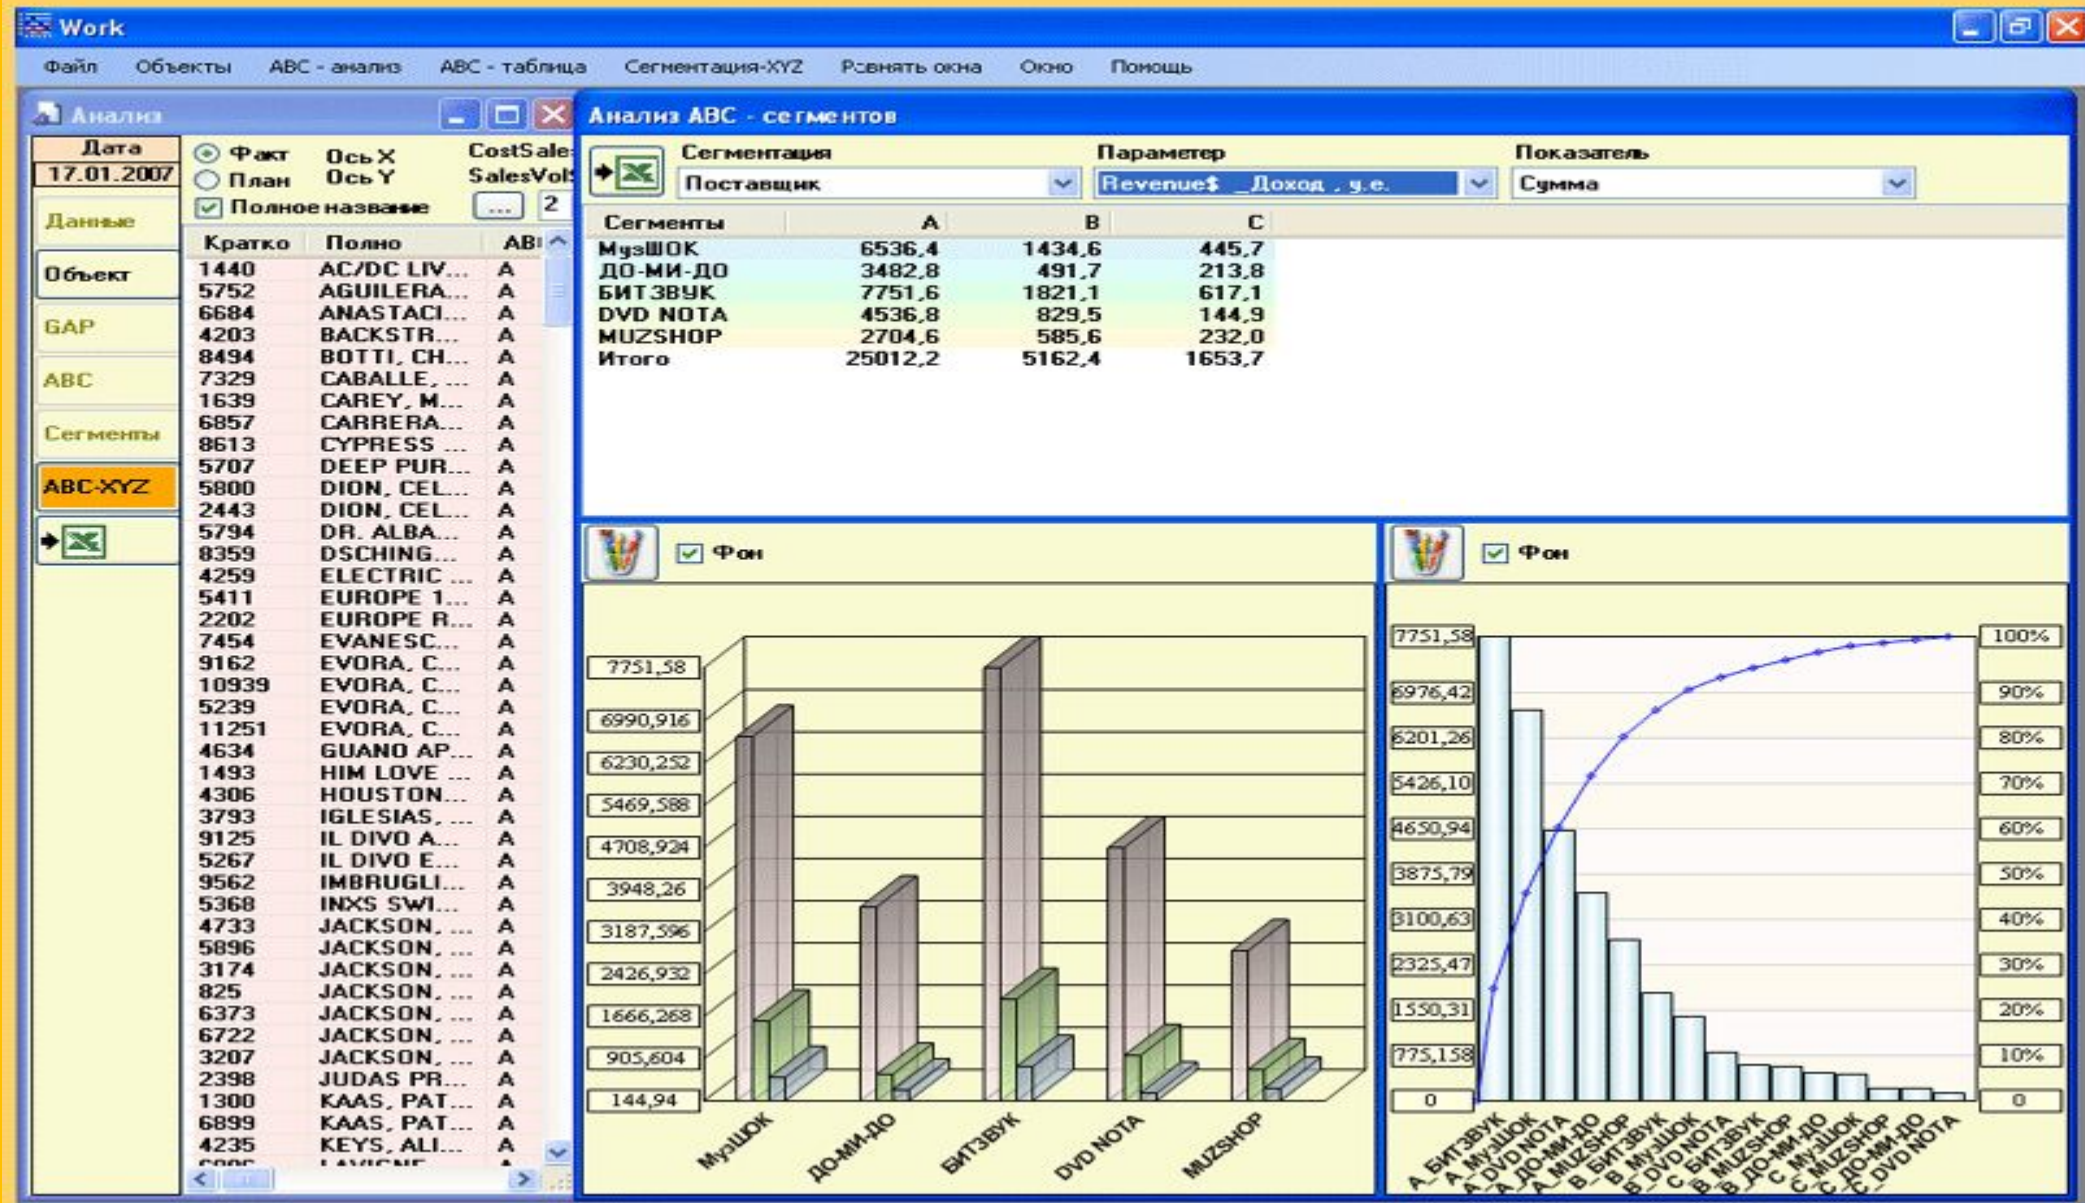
Work

Файл Объекты ABC - анализ ABC - таблица Сегментация-XYZ Ровнять окна Окно Помощь

Анализ

Дата
17.01.2007

Данные
Объект
GAP
ABC
Сегменты
ABC-XYZ

Факт Ось X CostSale
План Ось Y SalesVol
Полное название ... 2

| Кратко | Полно | AB |
|---|---|---|
| 1440 | AC/DC LIV... | A |
| 5752 | AGUILERA... | A |
| 6684 | ANASTACI... | A |
| 4203 | BACKSTR... | A |
| 8494 | BOTTI, CH... | A |
| 7329 | CABALLE, ... | A |
| 1639 | CAREY, M... | A |
| 6857 | CARRERA... | A |
| 8613 | CYPRESS ... | A |
| 5707 | DEEP PUR... | A |
| 5800 | DION, CEL... | A |
| 2443 | DION, CEL... | A |
| 5794 | DR. ALBA... | A |
| 8359 | DSCHING... | A |
| 4259 | ELECTRIC ... | A |
| 5411 | EUROPE 1... | A |
| 2202 | EUROPE R... | A |
| 7454 | EVANESC... | A |
| 9162 | EVORA, C... | A |
| 10939 | EVORA, C... | A |
| 5239 | EVORA, C... | A |
| 11251 | EVORA, C... | A |
| 4634 | GUANO AP... | A |
| 1493 | HIM LOVE ... | A |
| 4306 | HOUSTON... | A |
| 3793 | IGLESIAS, ... | A |
| 9125 | IL DIVO A... | A |
| 5267 | IL DIVO E... | A |
| 9562 | IMBRUGLI... | A |
| 5368 | INXS SWI... | A |
| 4733 | JACKSON, ... | A |
| 5896 | JACKSON, ... | A |
| 3174 | JACKSON, ... | A |
| 825 | JACKSON, ... | A |
| 6373 | JACKSON, ... | A |
| 6722 | JACKSON, ... | A |
| 3207 | JACKSON, ... | A |
| 2398 | JUDAS PR... | A |
| 1300 | KAAS, PAT... | A |
| 6899 | KAAS, PAT... | A |
| 4235 | KEYS, ALI... | A |

Анализ ABC - сегментов

Сегментация Параметр Показатель
Поставщик Revenue$ _Доход , у.е. Сумма

| Сегменты | A | B | C |
|---|---|---|---|
| МузШОК | 6536,4 | 1434,6 | 445,7 |
| ДО-МИ-ДО | 3482,8 | 491,7 | 213,8 |
| БИТЗВУК | 7751,6 | 1821,1 | 617,1 |
| DVD NOTA | 4536,8 | 829,5 | 144,9 |
| MUZSHOP | 2704,6 | 585,6 | 232,0 |
| Итого | 25012,2 | 5162,4 | 1653,7 |

Фон
7751,58 6990,916 6230,252 5469,588 4708,924 3948,26 3187,596 2426,932 1666,268 905,604 144,94
МузШОК ДО-МИ-ДО БИТЗВУК DVD NOTA MUZSHOP

Фон
7751,58 6976,42 6201,26 5426,10 4650,94 3875,79 3100,63 2325,47 1550,31 775,158 0
100% 90% 80% 70% 60% 50% 40% 30% 20% 10% 0
A_БИТЗВУК A_МузШОК A_DVD NOTA A_ДО-МИ-ДО A_MUZSHOP B_БИТЗВУК B_МузШОК B_DVD NOTA C_БИТЗВУК B_MUZSHOP B_ДО-МИ-ДО C_МузШОК C_MUZSHOP C_ДО-МИ-ДО C_DVD NOTA